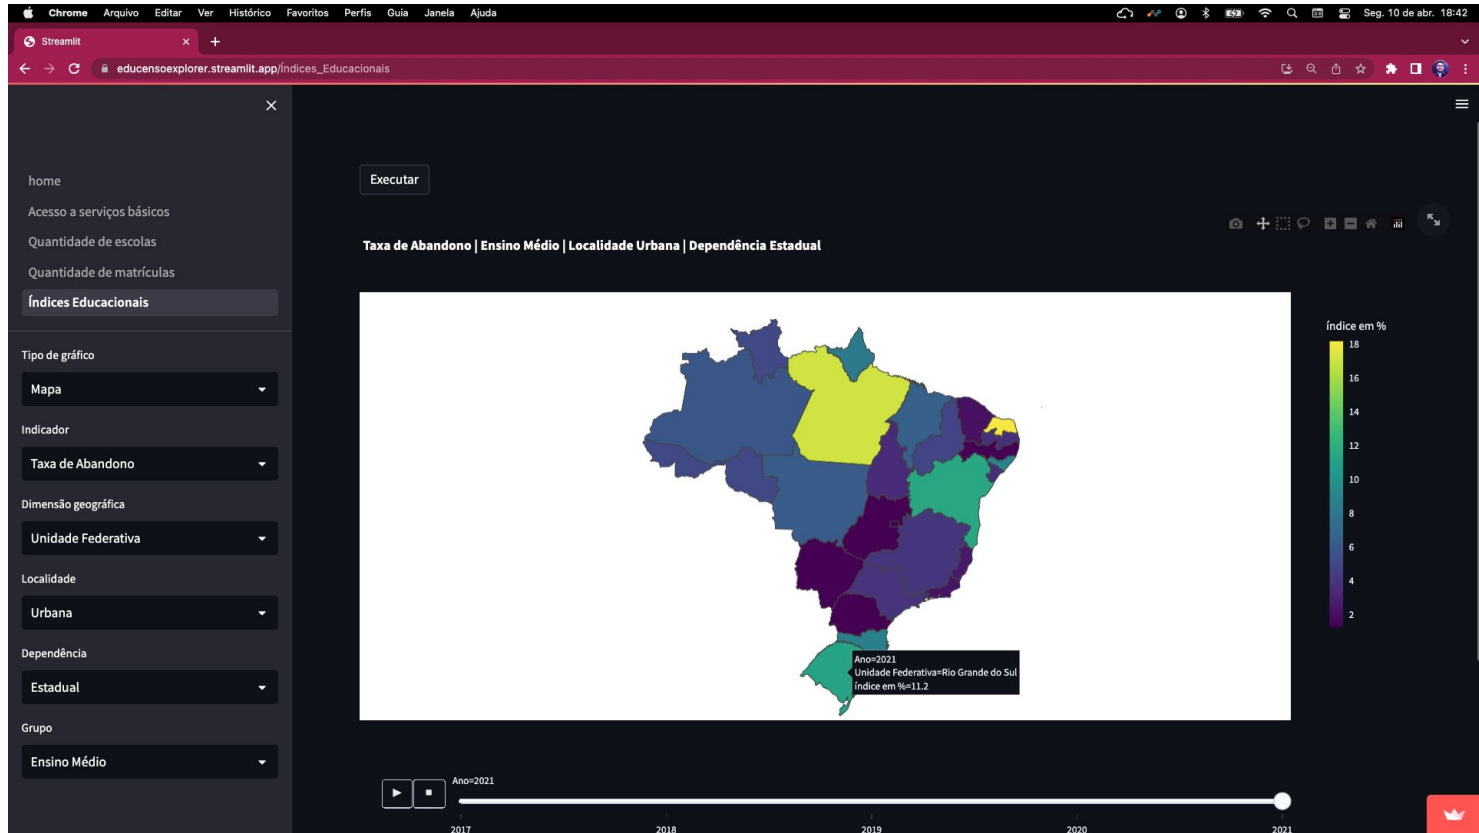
Chrome Arquivo Editar Ver Histórico Favoritos Perfis Guia Janela Ajuda
Seg. 10 de abr. 18:42

Streamlit

educensoexplorer.streamlit.app/Índices_Educacionais

home
Acesso a serviços básicos
Quantidade de escolas
Quantidade de matrículas
Índices Educacionais

Tipo de gráfico
Mapa
Indicador
Taxa de Abandono
Dimensão geográfica
Unidade Federativa
Localidade
Urbana
Dependência
Estadual
Grupo
Ensino Médio

Executar

Taxa de Abandono | Ensino Médio | Localidade Urbana | Dependência Estadual

índice em %
18
16
14
12
10
8
6
4
2

Ano=2021
Unidade Federativa=Rio Grande do Sul
índice em %=11.2

Ano=2021
2017
2018
2019
2020
2021